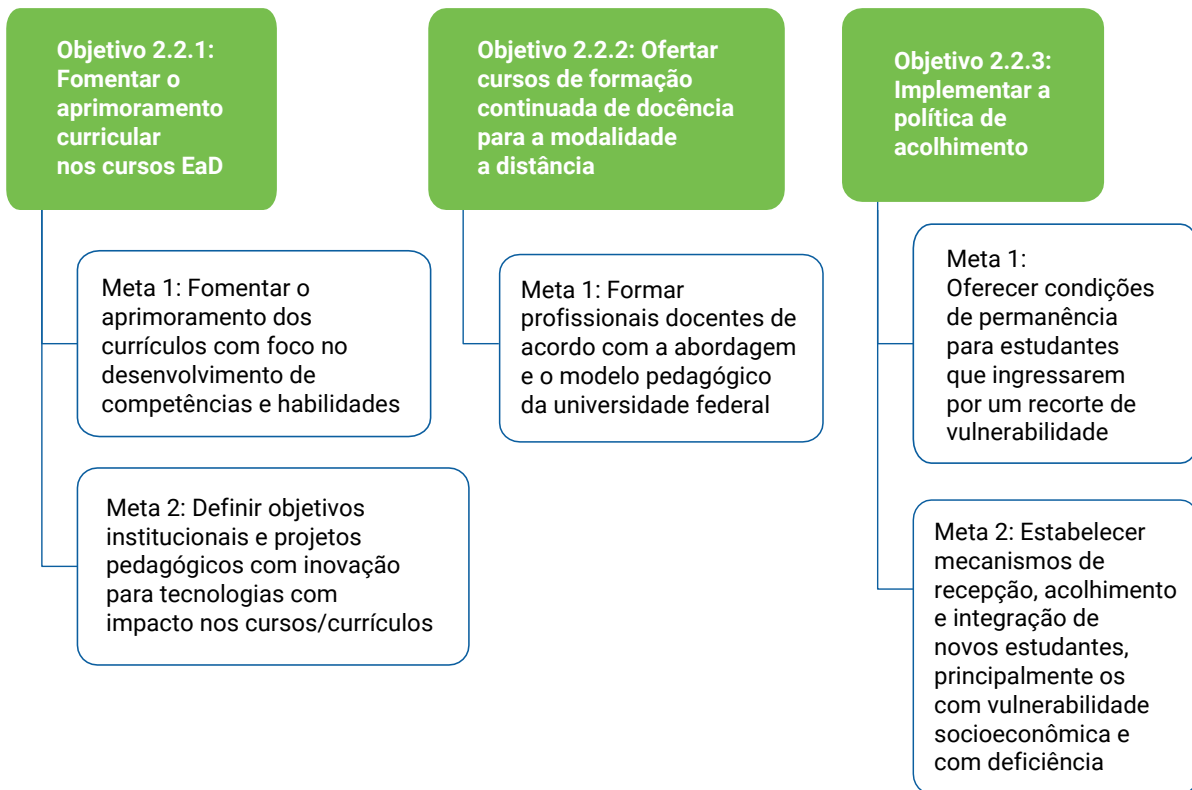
Objetivo 2.2.1: Fomentar o aprimoramento curricular nos cursos EaD

Meta 1: Fomentar o aprimoramento dos currículos com foco no desenvolvimento de competências e habilidades

Meta 2: Definir objetivos institucionais e projetos pedagógicos com inovação para tecnologias com impacto nos cursos/currículos

Objetivo 2.2.2: Ofertar cursos de formação continuada de docência para a modalidade a distância

Meta 1: Formar profissionais docentes de acordo com a abordagem e o modelo pedagógico da universidade federal

Objetivo 2.2.3: Implementar a política de acolhimento

Meta 1: Oferecer condições de permanência para estudantes que ingressarem por um recorte de vulnerabilidade

Meta 2: Estabelecer mecanismos de recepção, acolhimento e integração de novos estudantes, principalmente os com vulnerabilidade socioeconômica e com deficiência